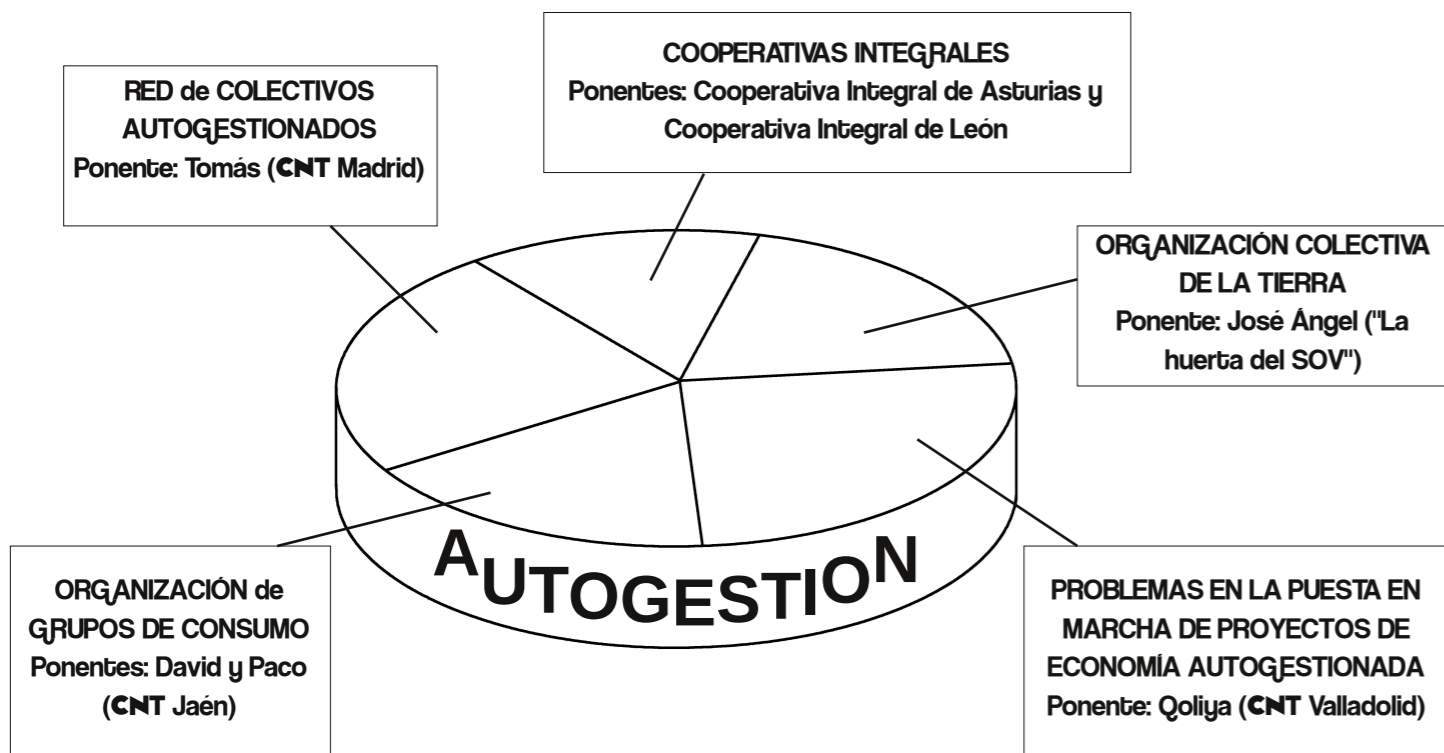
COOPERATIVAS INTEGRALES
Ponentes: Cooperativa Integral de Asturias y Cooperativa Integral de León

RED de COLECTIVOS AUTOGESTIONADOS
Ponente: Tomás (CNT Madrid)

ORGANIZACIÓN COLECTIVA DE LA TIERRA
Ponente: José Ángel ("La huerta del SOV")

AUTOGESTION

ORGANIZACIÓN de GRUPOS DE CONSUMO
Ponentes: David y Paco (CNT Jaén)

PROBLEMAS EN LA PUESTA EN MARCHA DE PROYECTOS DE ECONOMÍA AUTOGESTIONADA
Ponente: Qoliya (CNT Valladolid)